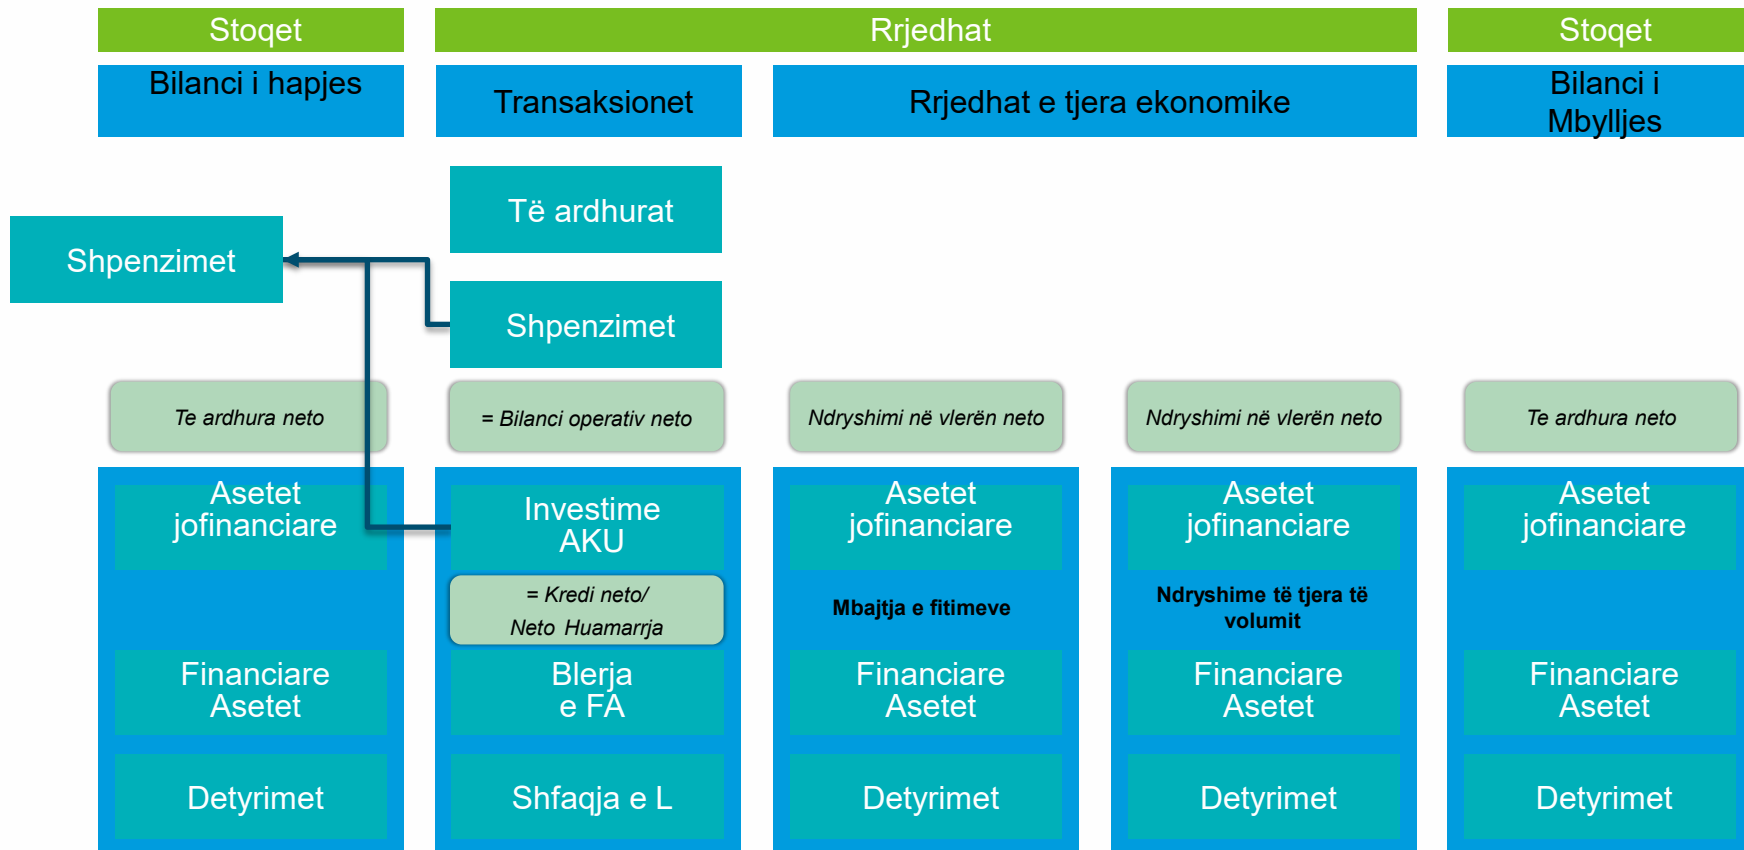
Stoqet

Rrjedhat

Stoqet

Bilanci i hapjes

Transaksionet

Rrjedhat e tjera ekonomike

Bilanci i Mbylljes

Të ardhurat

Shpenzimet

Shpenzimet

Te ardhura neto

= Bilanci operativ neto

Ndryshimi në vlerën neto

Ndryshimi në vlerën neto

Te ardhura neto

Asetet jofinanciare

Investime AKU

Asetet jofinanciare

Asetet jofinanciare

Asetet jofinanciare

= Kredi neto/ Neto Huamarrja

Mbajtja e fitimeve

Ndryshime të tjera të volumit

Financiare Asetet

Blerja e FA

Financiare Asetet

Financiare Asetet

Financiare Asetet

Detyrimet

Shfaqja e L

Detyrimet

Detyrimet

Detyrimet